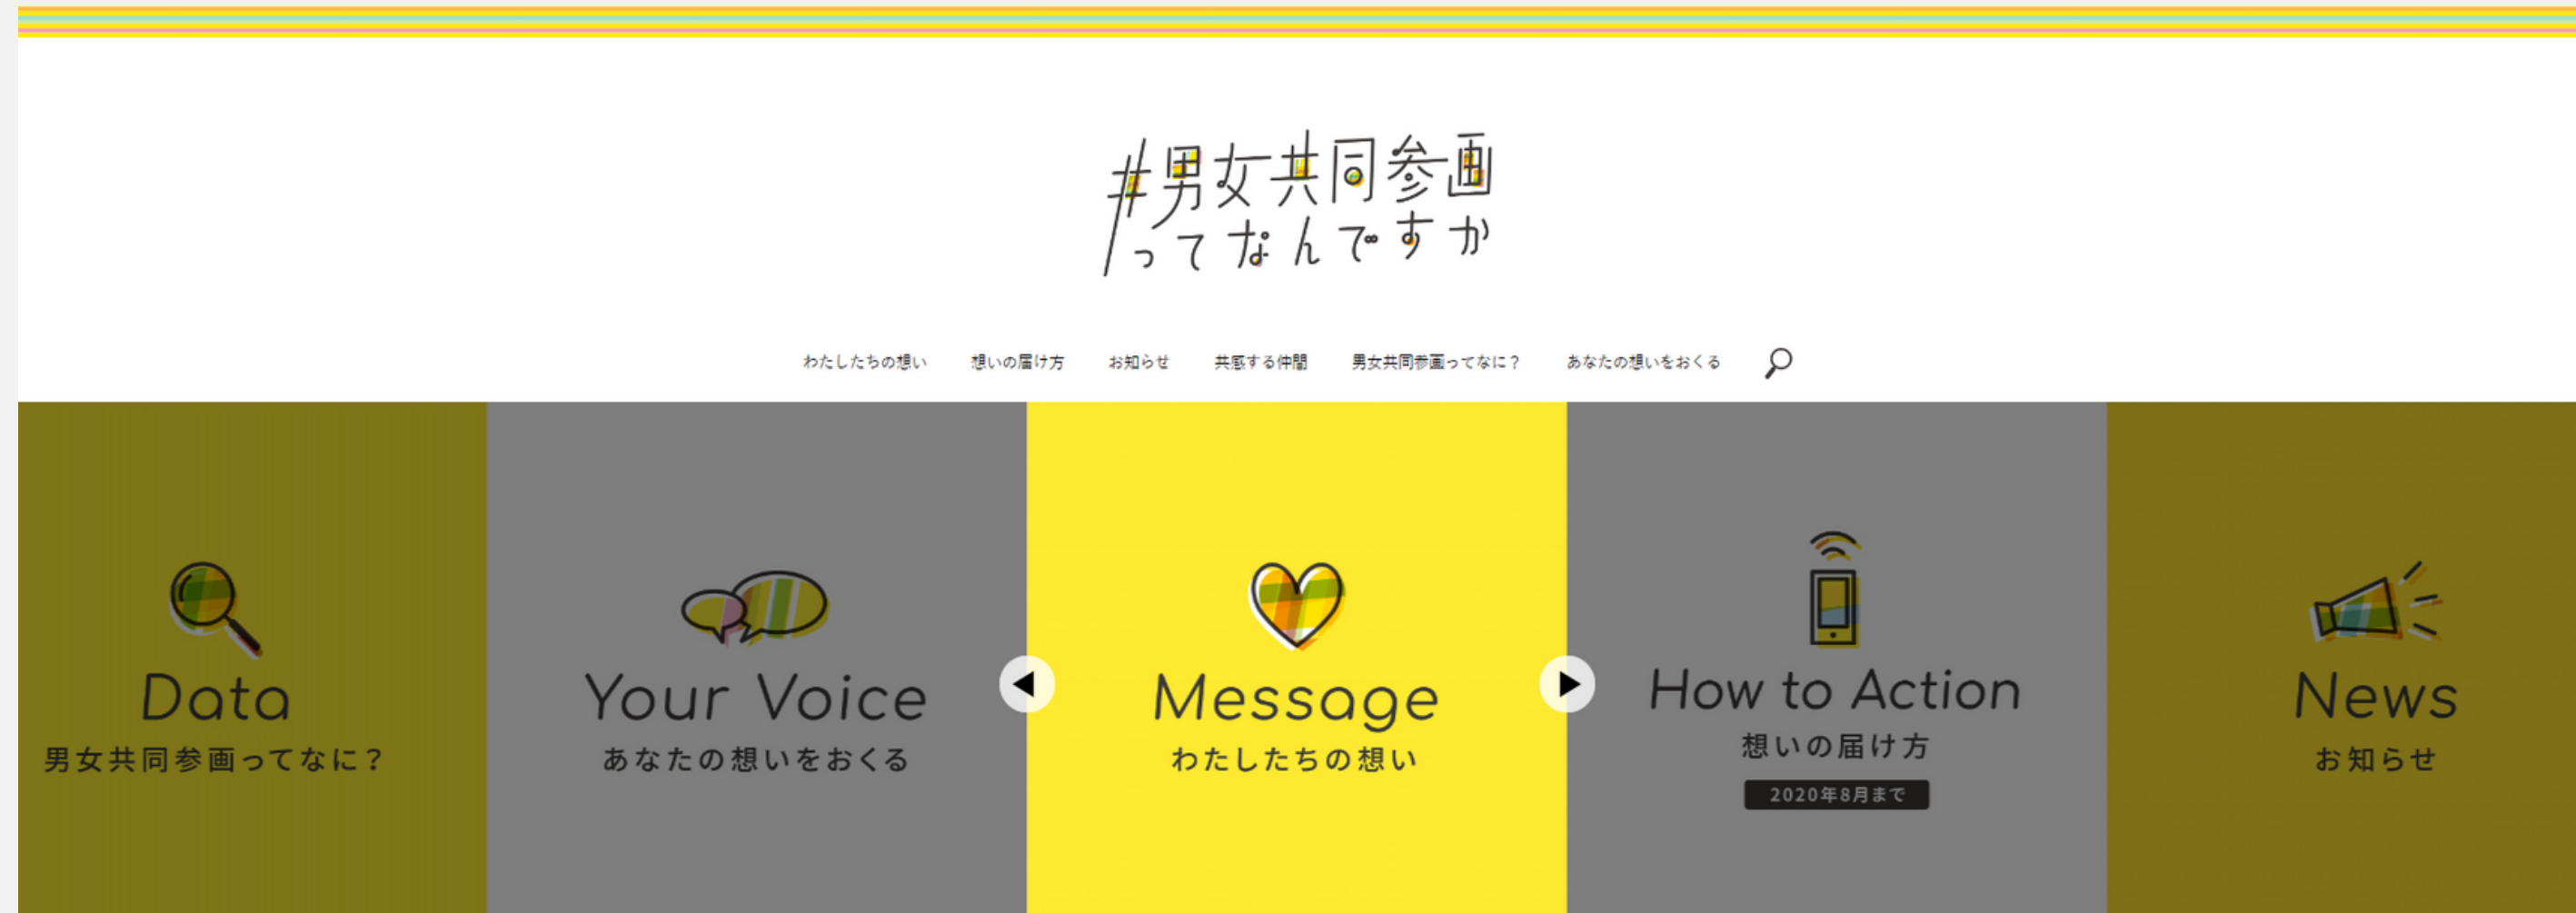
#男女共同参画ってなんですか

わたしたちの想い　想いの届け方　お知らせ　共感する仲間　男女共同参画ってなに？　あなたの想いをおくる

Data
男女共同参画ってなに？

Your Voice
あなたの想いをおくる

Message
わたしたちの想い

How to Action
想いの届け方
2020年8月まで

News
お知らせ